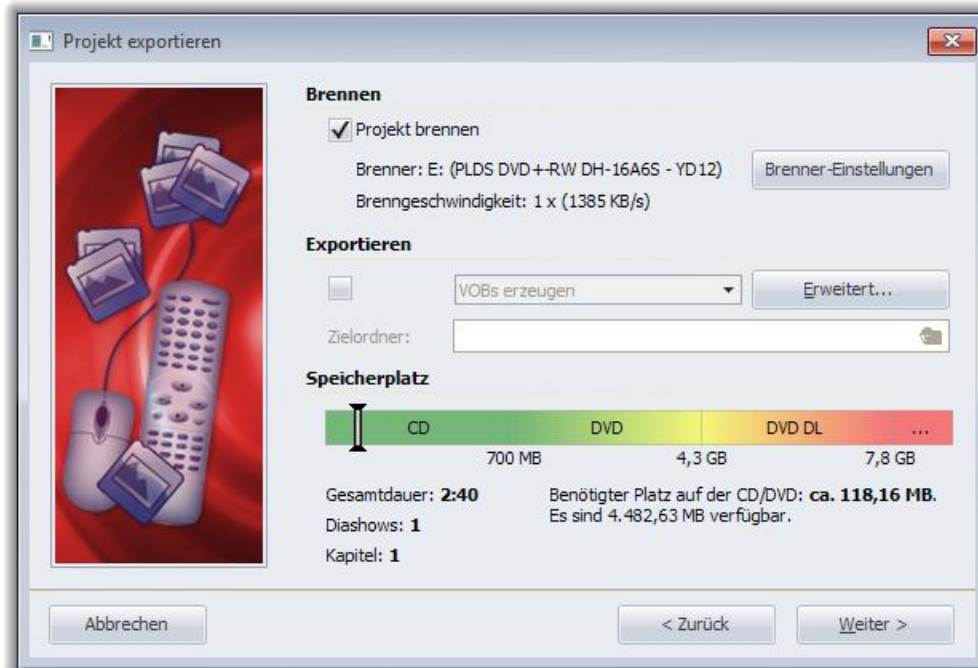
Projekt exportieren

Brennen

Projekt brennen

Brenner: E: (PLDS DVD+-RW DH-16A6S - YD12)

Brenner-Einstellungen

Brenngeschwindigkeit: 1 x (1385 KB/s)

Exportieren

VOBs erzeugen

Erweitert...

Zielordner:

Speicherplatz

CD DVD DVD DL ...

700 MB 4,3 GB 7,8 GB

Gesamtdauer: **2:40**

Diashows: **1**

Kapitel: **1**

Benötigter Platz auf der CD/DVD: **ca. 118,16 MB.** Es sind 4.482,63 MB verfügbar.

Abbrechen

< Zurück

Weiter >